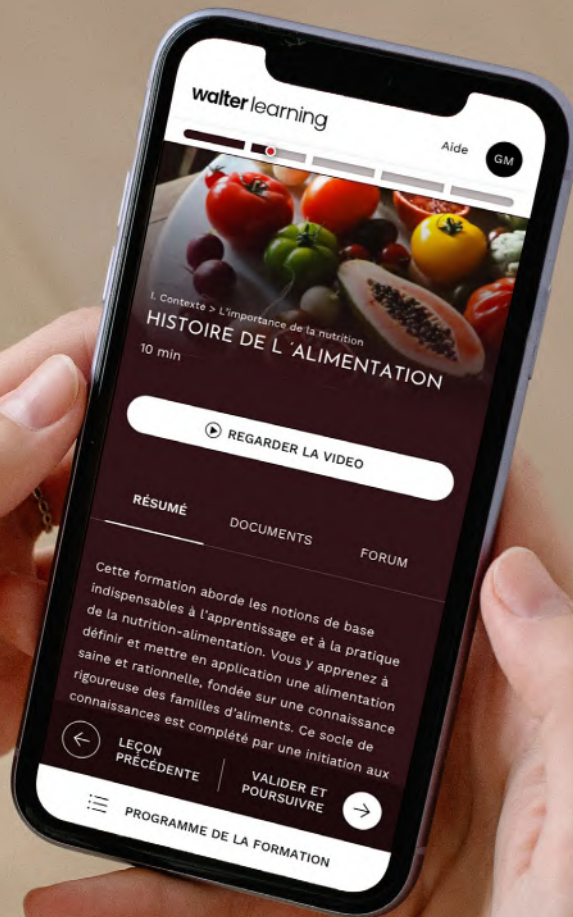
walter learning

Aide GM

1. Contexte > L'importance de la nutrition
HISTOIRE DE L´ALIMENTATION
10 min

REGARDER LA VIDEO

RÉSUMÉ DOCUMENTS FORUM

Cette formation aborde les notions de base indispensables à l'apprentissage et à la pratique de la nutrition-alimentation. Vous y apprenez à définir et mettre en application une alimentation saine et rationnelle, fondée sur une connaissance rigoureuse des familles d'aliments. Ce socle de connaissances est complété par une initiation aux

LEÇON PRÉCÉDENTE

VALIDER ET POURSUIVRE

PROGRAMME DE LA FORMATION